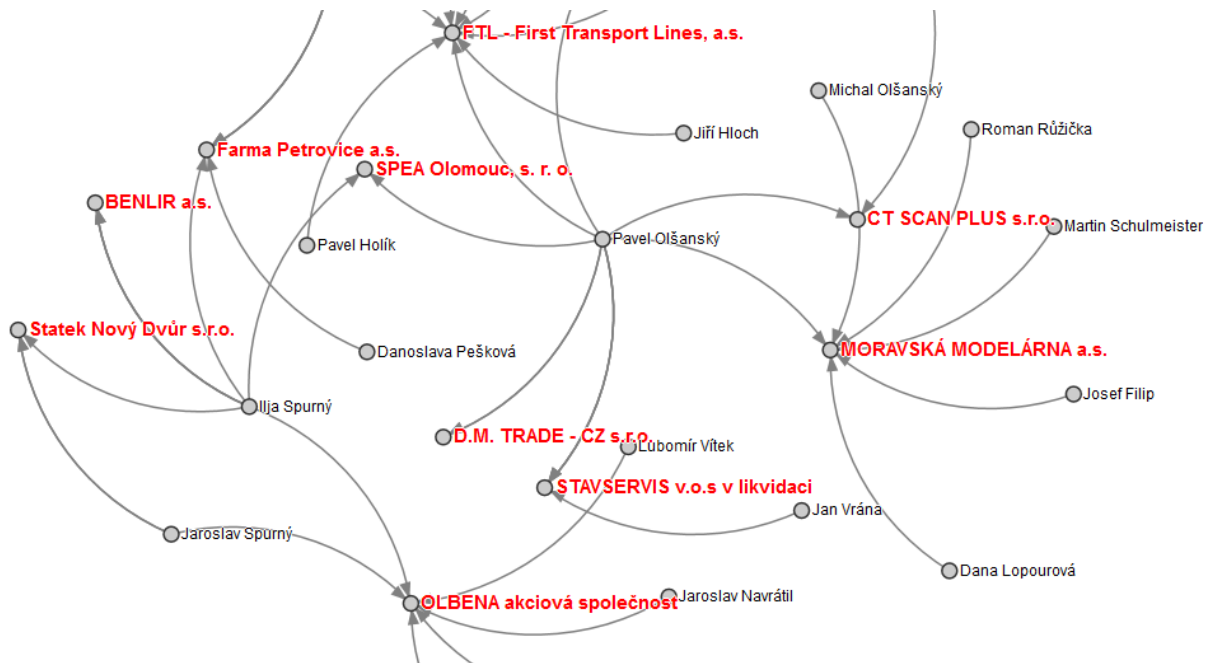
FTL - First Transport Lines, a.s.

Michal Olšanský

Jiří Hloch

Roman Růžička

Farma Petrovice a.s.

SPEA Olomouc, s. r. o.

BENLIR a.s.

CT SCAN PLUS s.r.o.

Pavel Olšanský

Martin Schulmeister

Pavel Holík

Statek Nový Dvůr s.r.o.

Danoslava Pešková

MORAVSKÁ MODELÁRNA a.s.

Josef Filip

Ilja Spurný

D.M. TRADE - CZ s.r.o.

Lubomír Vítek

STAVSERVIS v.o.s v likvidaci

Jan Vrána

Jaroslav Spurný

Dana Lopourová

Jaroslav Navrátil

OLBENA akciová společnost